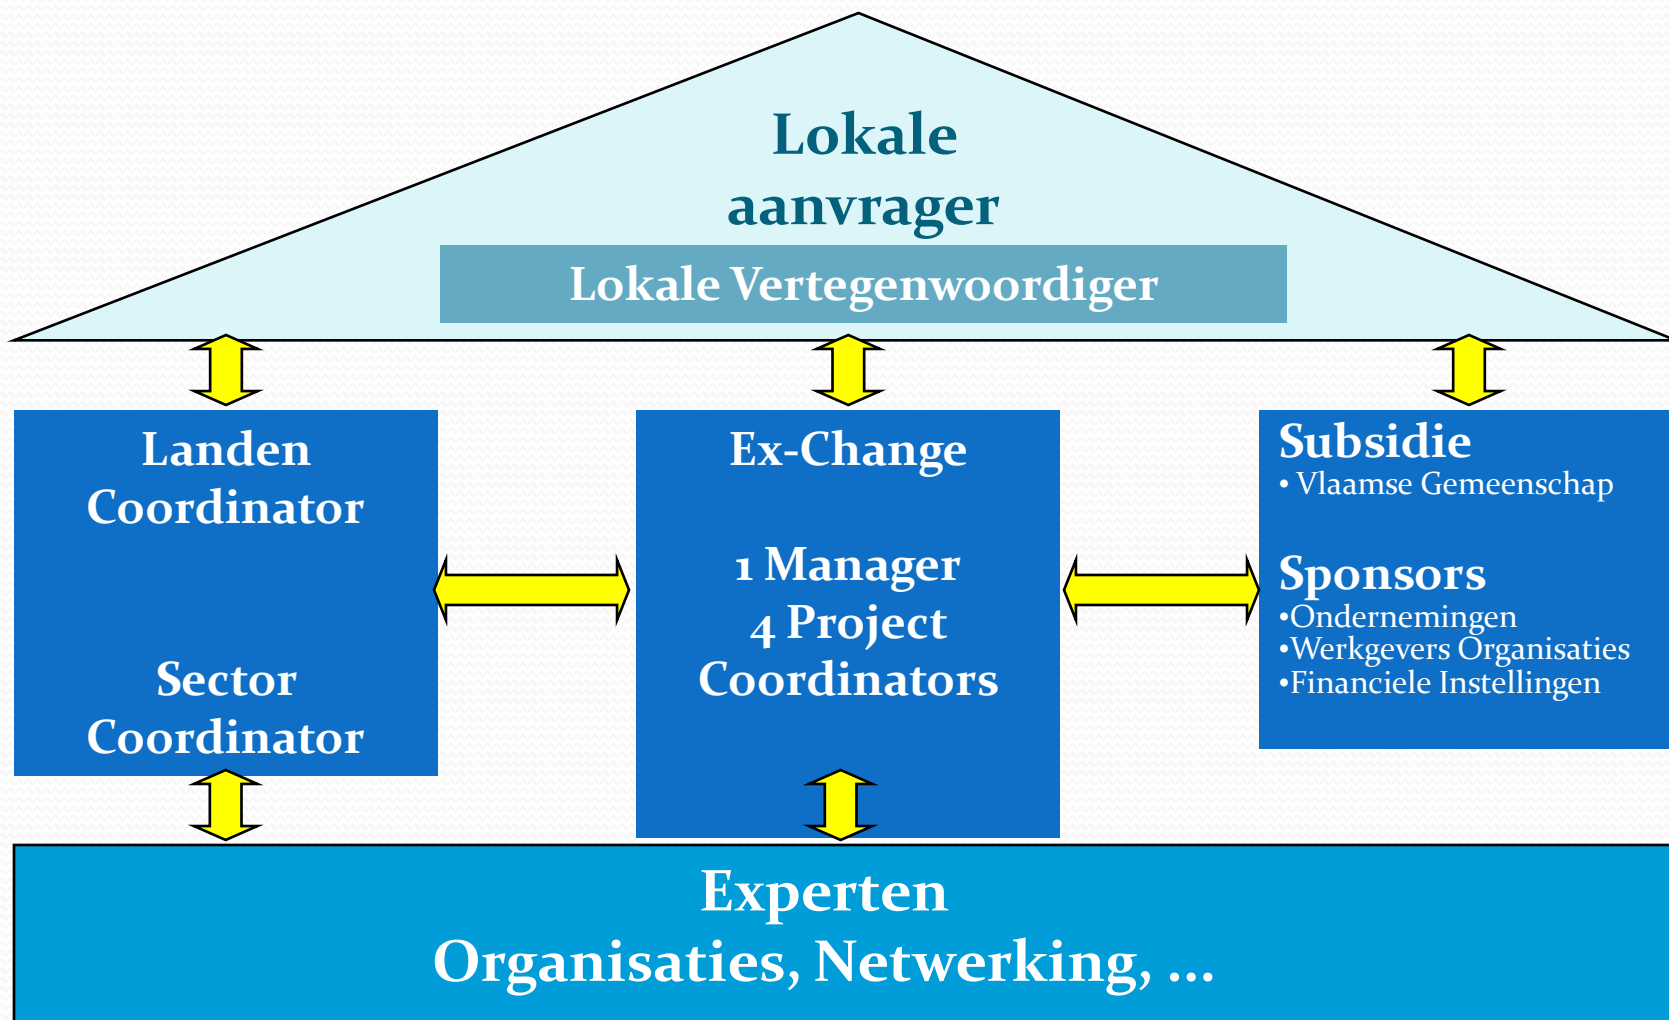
Lokale aanvrager

Lokale Vertegenwoordiger

Landen Coordinator

Sector Coordinator

Ex-Change

1 Manager
4 Project Coordinators

Subsidie
• Vlaamse Gemeenschap

Sponsors
•Ondernemingen
•Werkgevers Organisaties
•Financiele Instellingen

Experten
Organisaties, Netwerking, ...